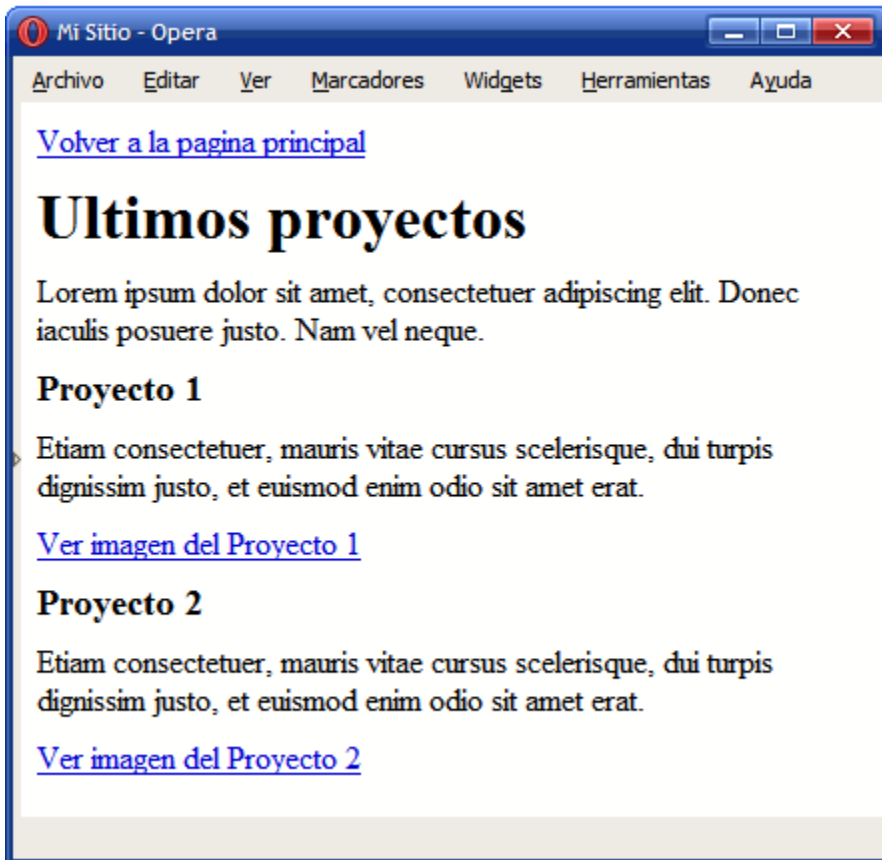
Mi Sitio - Opera

Archivo Editar Ver Marcadores Widgets Herramientas Ayuda

Volver a la pagina principal

Ultimos proyectos

Lorem ipsum dolor sit amet, consectetuer adipiscing elit. Donec iaculis posuere justo. Nam vel neque.

Proyecto 1

Etiam consectetuer, mauris vitae cursus scelerisque, dui turpis dignissim justo, et euismod enim odio sit amet erat.

Ver imagen del Proyecto 1

Proyecto 2

Etiam consectetuer, mauris vitae cursus scelerisque, dui turpis dignissim justo, et euismod enim odio sit amet erat.

Ver imagen del Proyecto 2